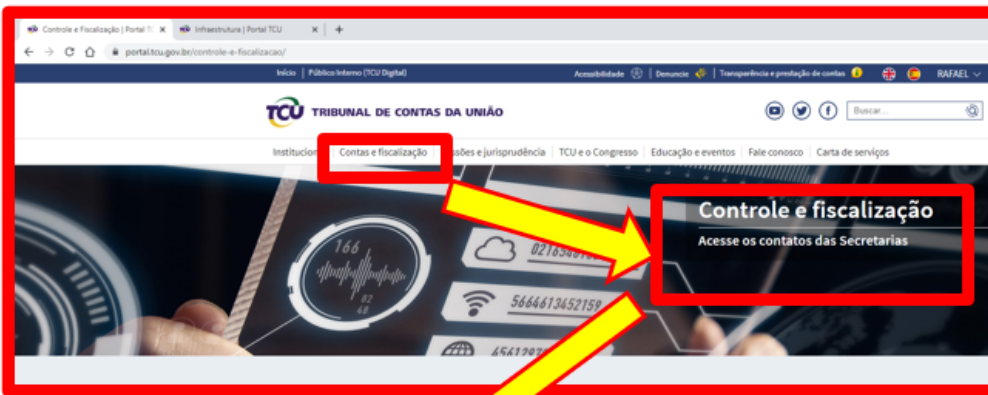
Controle e Fiscalização | Portal T ×
Infraestrutura | Portal TCU ×
+
portal.tcu.gov.br/controle-e-fiscalizacao/

Início | Público Interno (TCU Digital)
Acessibilidade | Denuncie | Transparência e prestação de contas
RAFAEL

TCU TRIBUNAL DE CONTAS DA UNIÃO
Buscar...

Institucion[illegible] Contas e fiscalização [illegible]ssões e jurisprudência | TCU e o Congresso | Educação e eventos | Fale conosco | Carta de serviços

Controle e fiscalização
Acesse os contatos das Secretarias

166
82
48
021654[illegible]
5664613452159
4561287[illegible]